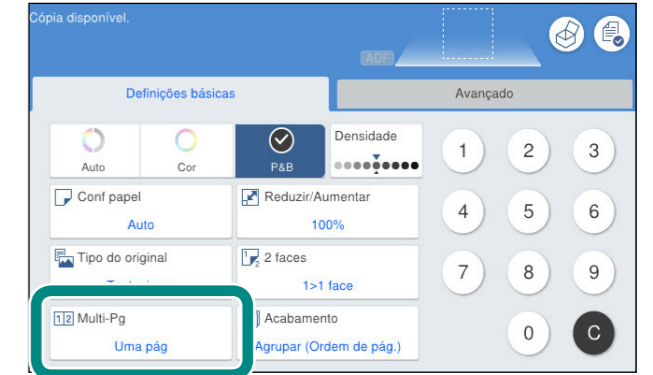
Cópia disponível.

ADF

Definições básicas

Avançado

Auto

Cor

P&B

Densidade

1

2

3

Conf papel

Auto

Reduzir/Aumentar

100%

4

5

6

Tipo do original

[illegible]

2 faces

1>1 face

7

8

9

1 2 Multi-Pg

Uma pág

Acabamento

Agrupar (Ordem de pág.)

0

C